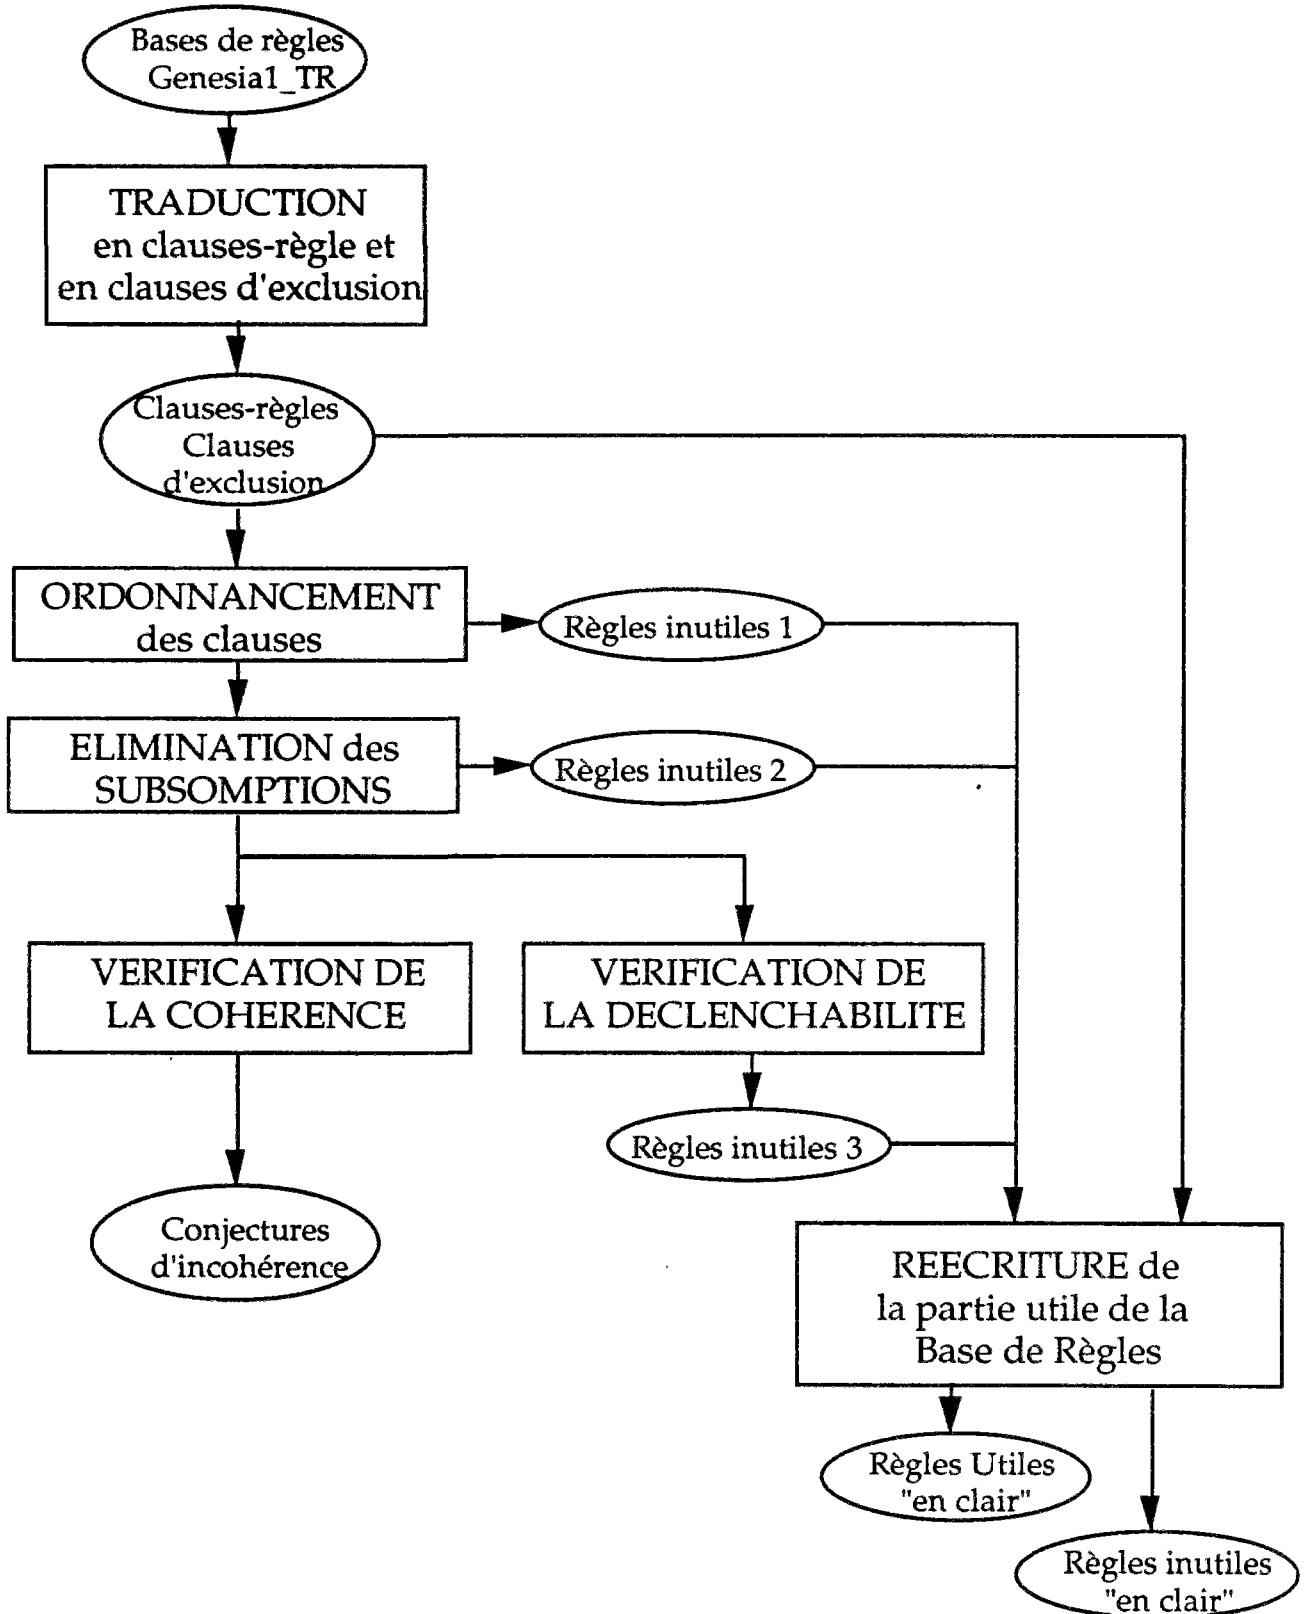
Bases de règles Genesia1_TR

TRADUCTION en clauses-règle et en clauses d'exclusion

Clauses-règles Clauses d'exclusion

ORDONNANCEMENT des clauses

Règles inutiles 1

ELIMINATION des SUBSOMPTIONS

Règles inutiles 2

VERIFICATION DE LA COHERENCE

VERIFICATION DE LA DECLENCHABILITE

Règles inutiles 3

Conjectures d'incohérence

REECRITURE de la partie utile de la Base de Règles

Règles Utiles "en clair"

Règles inutiles "en clair"